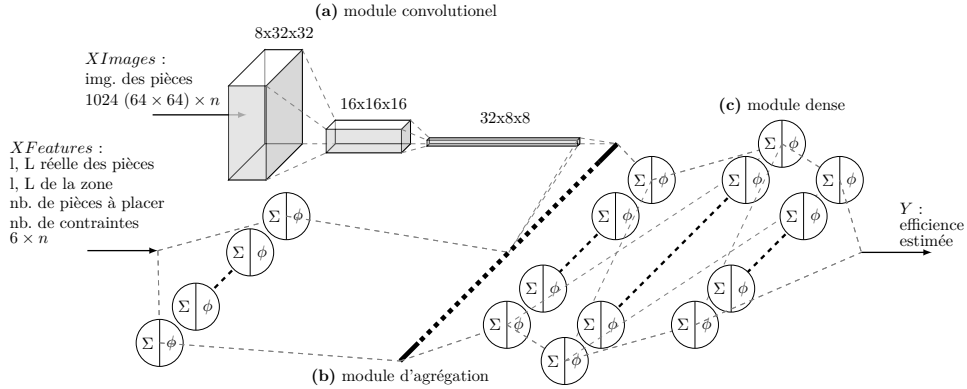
(a) module convolutionel

8x32x32

$XImages$ :
img. des pièces
1024 $(64 \times 64) \times n$

16x16x16

32x8x8

(c) module dense

$XFeatures$ :
l, L réelle des pièces
l, L de la zone
nb. de pièces à placer
nb. de contraintes
$6 \times n$

$\Sigma$ $\phi$
$\Sigma$ $\phi$
$\Sigma$ $\phi$
$\Sigma$ $\phi$

$\Sigma$ $\phi$
$\Sigma$ $\phi$
$\Sigma$ $\phi$
$\Sigma$ $\phi$
$\Sigma$ $\phi$
$\Sigma$ $\phi$
$\Sigma$ $\phi$
$\Sigma$ $\phi$
$\Sigma$ $\phi$
$\Sigma$ $\phi$
$\Sigma$ $\phi$
$\Sigma$ $\phi$
$\Sigma$ $\phi$
$\Sigma$ $\phi$

$Y$ :
efficience
estimée

(b) module d'agrégation